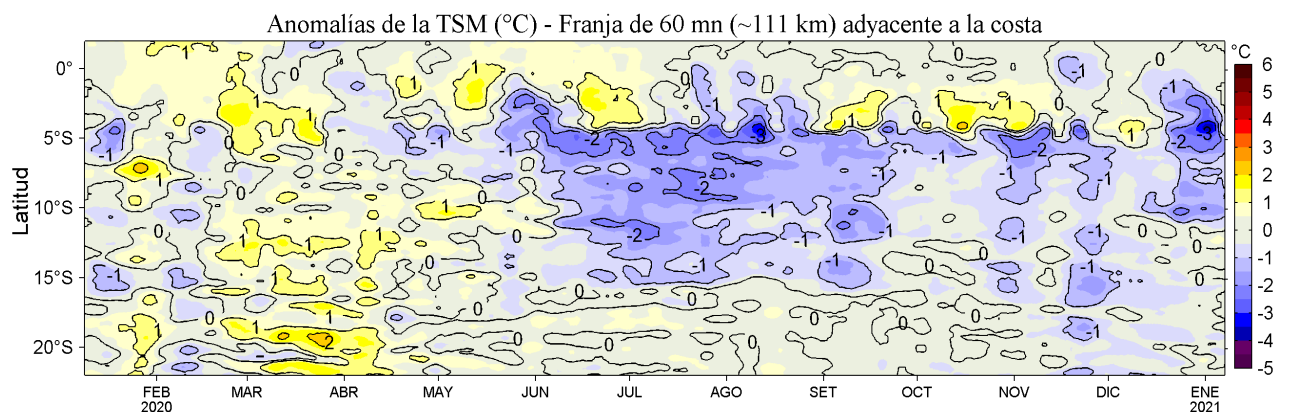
Anomalías de la TSM (°C) - Franja de 60 mn (~111 km) adyacente a la costa

Latitud

0°
5°S
10°S
15°S
20°S

FEB 2020
MAR
ABR
MAY
JUN
JUL
AGO
SET
OCT
NOV
DIC
ENE 2021

°C
6
5
4
3
2
1
0
-1
-2
-3
-4
-5

1
0
-1
1
0
1
1
0
1
0
-1
1
0
1
1
1
0
1
1
0
1
-1
1
2
0
0
0
1
1
0
0
-1
-2
-3
-2
-1
-2
-1
-2
-1
-1
-1
-1
0
-1
0
0
0
-1
1
1
0
0
-1
-2
-1
-1
-1
0
-1
-1
-1
1
-1
-2
-3